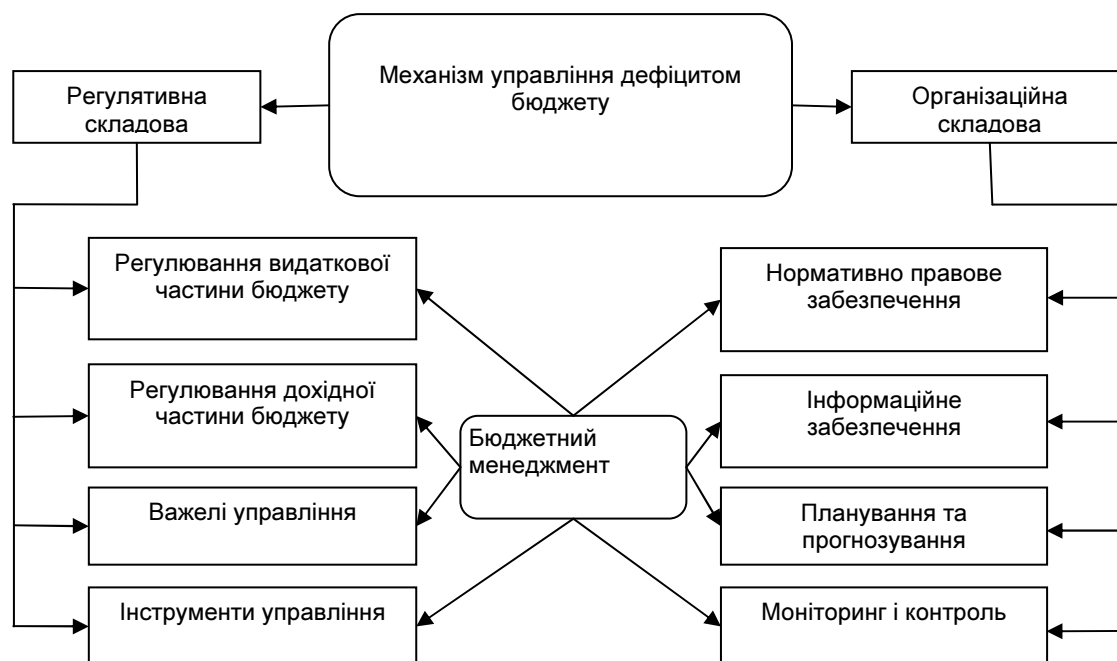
Механізм управління дефіцитом бюджету

Регулятивна складова

Організаційна складова

Регулювання видаткової частини бюджету

Регулювання дохідної частини бюджету

Важелі управління

Інструменти управління

Бюджетний менеджмент

Нормативно правове забезпечення

Інформаційне забезпечення

Планування та прогнозування

Моніторинг і контроль